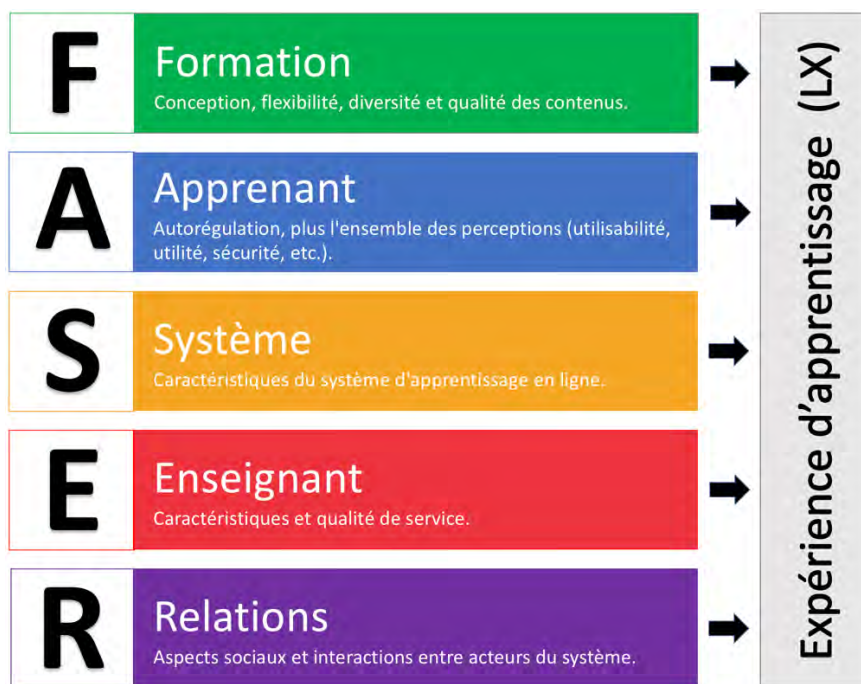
F

Formation

Conception, flexibilité, diversité et qualité des contenus.

A

Apprenant

Autorégulation, plus l'ensemble des perceptions (utilisabilité, utilité, sécurité, etc.).

S

Système

Caractéristiques du système d'apprentissage en ligne.

E

Enseignant

Caractéristiques et qualité de service.

R

Relations

Aspects sociaux et interactions entre acteurs du système.

Expérience d'apprentissage (LX)